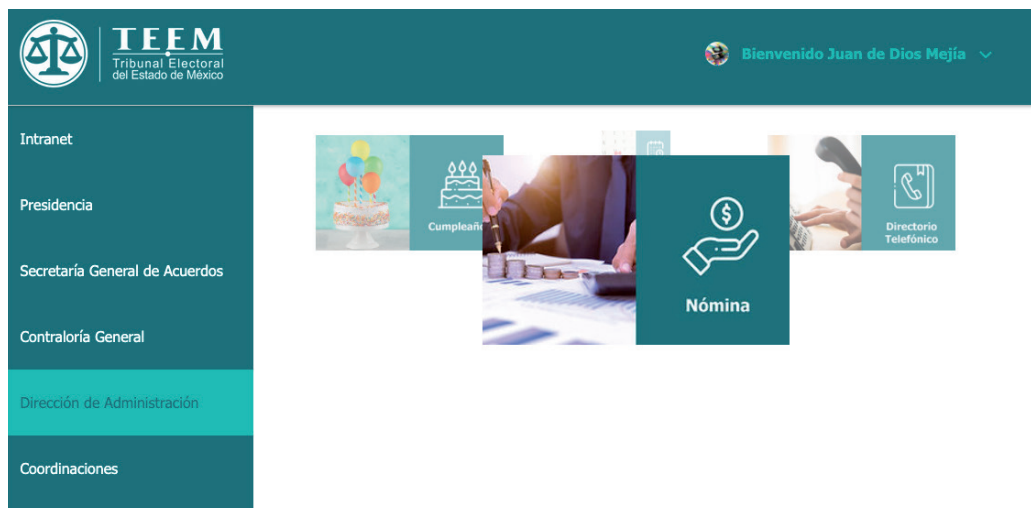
TEEM
Tribunal Electoral
del Estado de México

Bienvenido Juan de Dios Mejía

Intranet

Presidencia

Secretaría General de Acuerdos

Contraloría General

Dirección de Administración

Coordinaciones

Cumpleañ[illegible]

Nómina

Directorio Telefónico